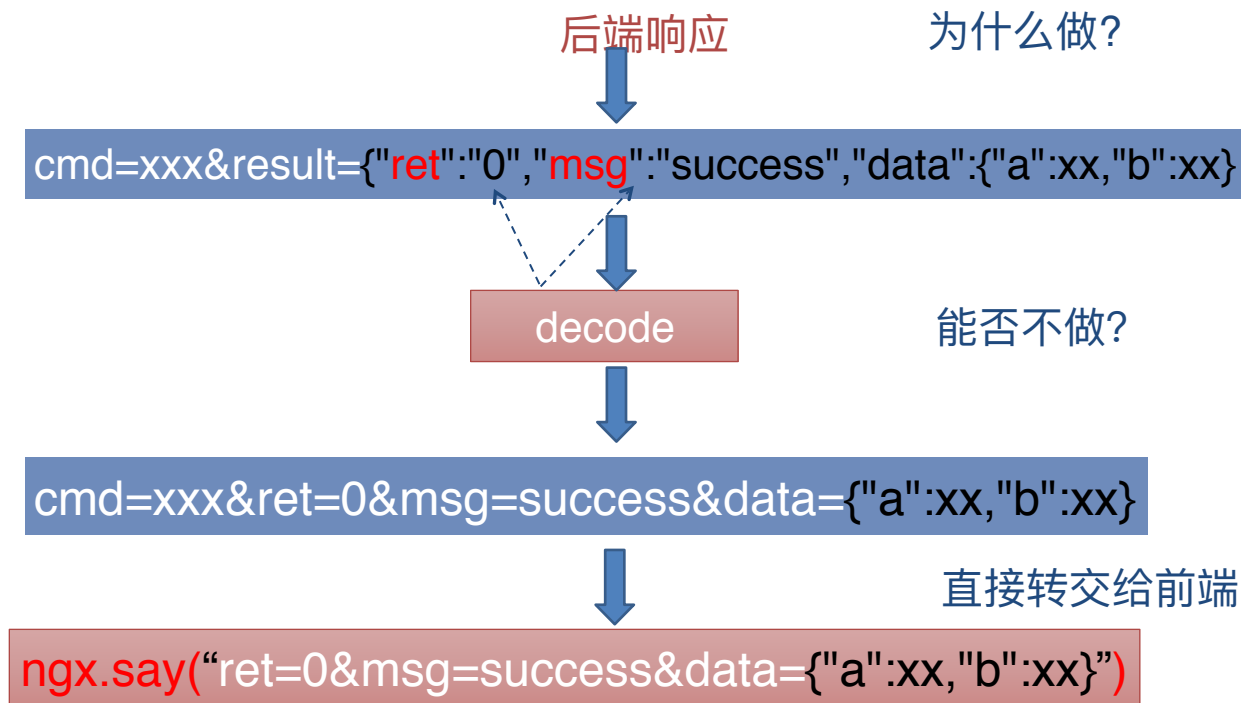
后端响应

为什么做?

cmd=xxx&result={"ret":"0","msg":"success","data":{"a":xx,"b":xx}

decode

能否不做?

cmd=xxx&ret=0&msg=success&data={"a":xx,"b":xx}

直接转交给前端

ngx.say(“ret=0&msg=success&data={"a":xx,"b":xx}”)